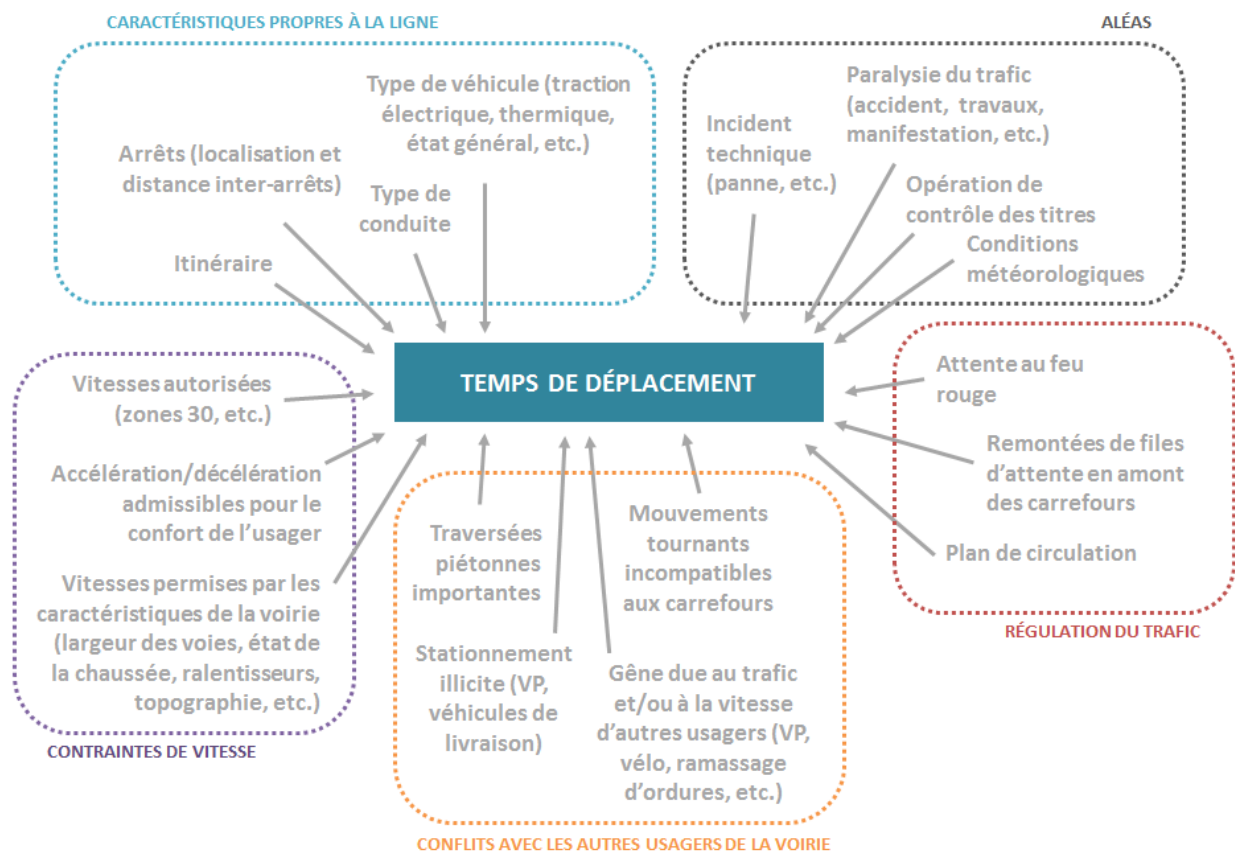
CARACTÉRISTIQUES PROPRES À LA LIGNE

Type de véhicule (traction électrique, thermique, état général, etc.)

Arrêts (localisation et distance inter-arrêts)

Type de conduite

Itinéraire

ALÉAS

Paralysie du trafic (accident, travaux, manifestation, etc.)

Incident technique (panne, etc.)

Opération de contrôle des titres

Conditions météorologiques

TEMPS DE DÉPLACEMENT

Vitesses autorisées (zones 30, etc.)

Accélération/décélération admissibles pour le confort de l'usager

Vitesses permises par les caractéristiques de la voirie (largeur des voies, état de la chaussée, ralentisseurs, topographie, etc.)

CONTRAINTES DE VITESSE

Attente au feu rouge

Remontées de files d'attente en amont des carrefours

Plan de circulation

RÉGULATION DU TRAFIC

Traversées piétonnes importantes

Mouvements tournants incompatibles aux carrefours

Stationnement illicite (VP, véhicules de livraison)

Gêne due au trafic et/ou à la vitesse d'autres usagers (VP, vélo, ramassage d'ordures, etc.)

CONFLITS AVEC LES AUTRES USAGERS DE LA VOIRIE